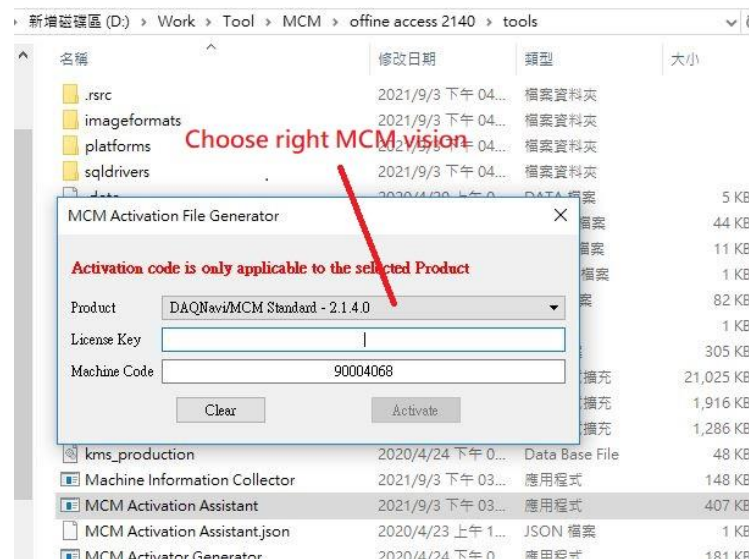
› 新增磁碟區 (D:) › Work › Tool › MCM › offine access 2140 › tools

| 名稱 | 修改日期 | 類型 | 大小 |
|---|---|---|---|
| .rsrc | 2021/9/3 下午 04... | 檔案資料夾 | |
| imageformats | 2021/9/3 下午 04... | 檔案資料夾 | |
| platforms | 2021/9/3 下午 04... | 檔案資料夾 | |
| sqldrivers | 2021/9/3 下午 04... | 檔案資料夾 | |
| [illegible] | 2020/4/20 上午 0... | DATA 檔案 | 5 KB |
| | | 檔案 | 44 KB |
| | | 檔案 | 11 KB |
| | | 檔案 | 1 KB |
| | | 檔案 | 82 KB |
| | | | 1 KB |
| | | | 305 KB |
| | | 擴充 | 21,025 KB |
| | | 擴充 | 1,916 KB |
| | | 擴充 | 1,286 KB |
| kms_production | 2020/4/24 下午 0... | Data Base File | 48 KB |
| Machine Information Collector | 2021/9/3 下午 03... | 應用程式 | 148 KB |
| MCM Activation Assistant | 2021/9/3 下午 03... | 應用程式 | 407 KB |
| MCM Activation Assistant.json | 2020/4/23 上午 1... | JSON 檔案 | 1 KB |
| MCM Activator Generator | 2020/4/24 下午 0... | 應用程式 | 181 KB |

Choose right MCM vision

MCM Activation File Generator ✕

Activation code is only applicable to the selected Product

Product DAQNavi/MCM Standard - 2.1.4.0
License Key
Machine Code 90004068
Clear Activate